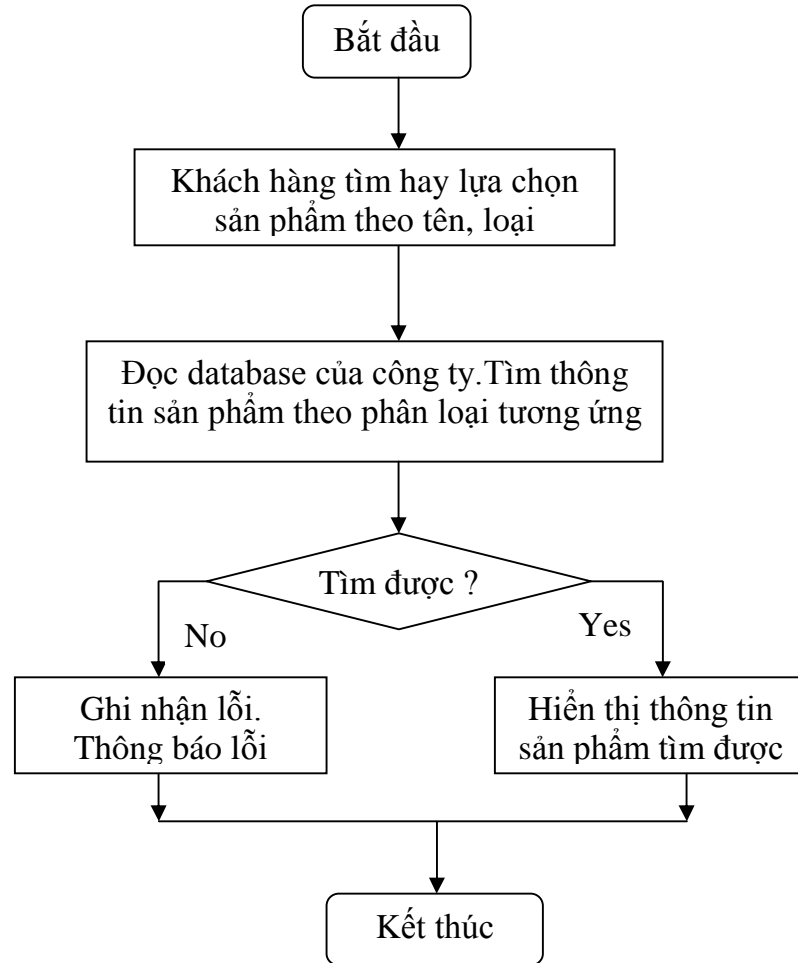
Bắt đầu

Khách hàng tìm hay lựa chọn sản phẩm theo tên, loại

Đọc database của công ty.Tìm thông tin sản phẩm theo phân loại tương ứng

Tìm được ?

No

Yes

Ghi nhận lỗi. Thông báo lỗi

Hiển thị thông tin sản phẩm tìm được

Kết thúc